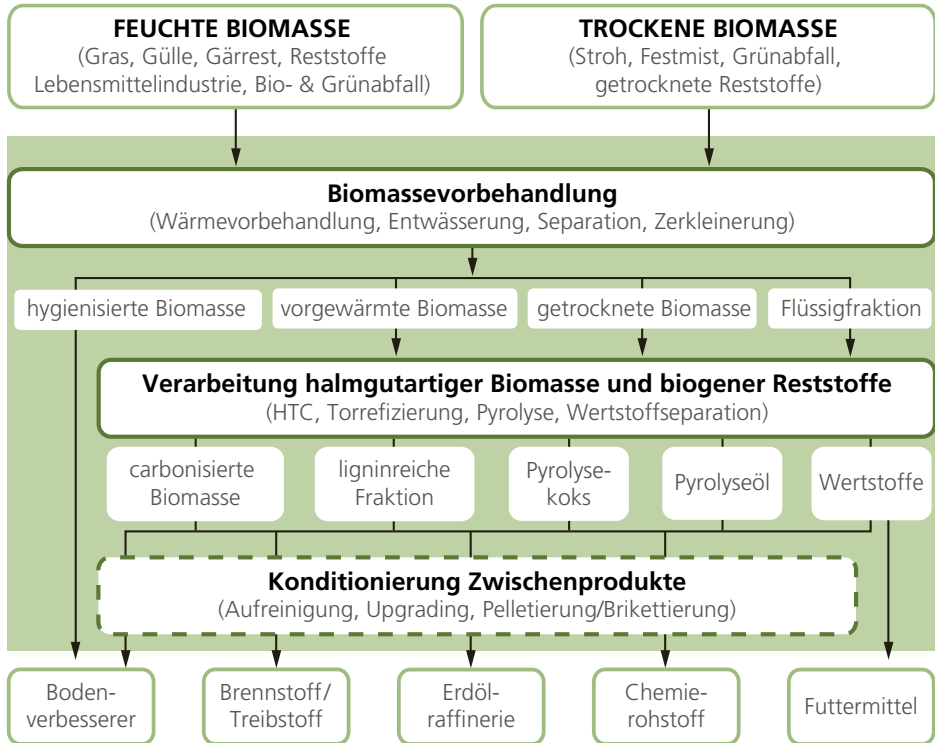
FEUCHTE BIOMASSE
(Gras, Gülle, Gärrest, Reststoffe Lebensmittelindustrie, Bio- & Grünabfall)

TROCKENE BIOMASSE
(Stroh, Festmist, Grünabfall, getrocknete Reststoffe)

Biomassevorbehandlung
(Wärmevorbehandlung, Entwässerung, Separation, Zerkleinerung)

hygienisierte Biomasse

vorgewärmte Biomasse

getrocknete Biomasse

Flüssigfraktion

Verarbeitung halmgutartiger Biomasse und biogener Reststoffe
(HTC, Torrefizierung, Pyrolyse, Wertstoffseparation)

carbonisierte Biomasse

ligninreiche Fraktion

Pyrolysekoks

Pyrolyseöl

Wertstoffe

Konditionierung Zwischenprodukte
(Aufreinigung, Upgrading, Pelletierung/Brikettierung)

Bodenverbesserer

Brennstoff/ Treibstoff

Erdölraffinerie

Chemierohstoff

Futtermittel